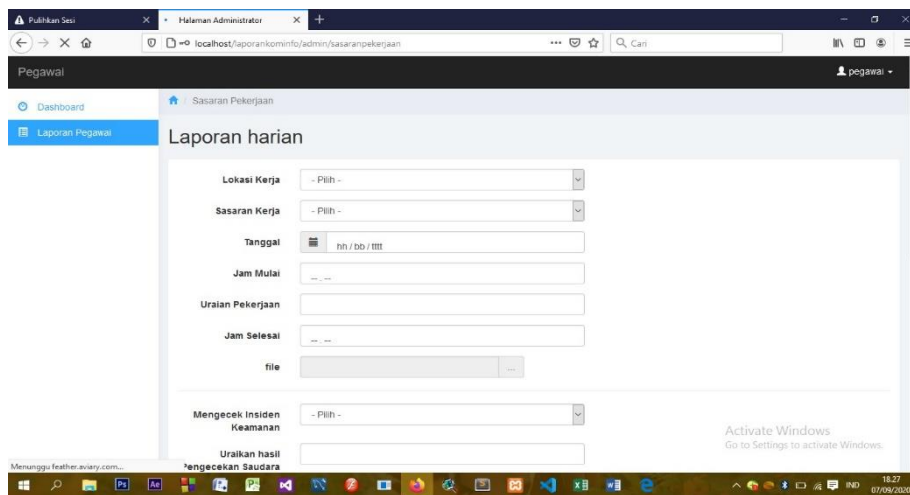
Pulihkan Sesi
Halaman Administrator
localhost/laporankominfo/admin/sasaranpekerjaan
Cari

Pegawai
pegawai

Dashboard
Laporan Pegawai

Sasaran Pekerjaan

Laporan harian

Lokasi Kerja - Pilih -
Sasaran Kerja - Pilih -
Tanggal hh / bb / tttt
Jam Mulai -- . --
Uraian Pekerjaan
Jam Selesai -- . --
file ...

Mengecek Insiden Keamanan - Pilih -
Uraikan hasil Pengecekan Saudara

Activate Windows
Go to Settings to activate Windows.

Menunggu feather.aviary.com...

IND 18.27 07/09/2020